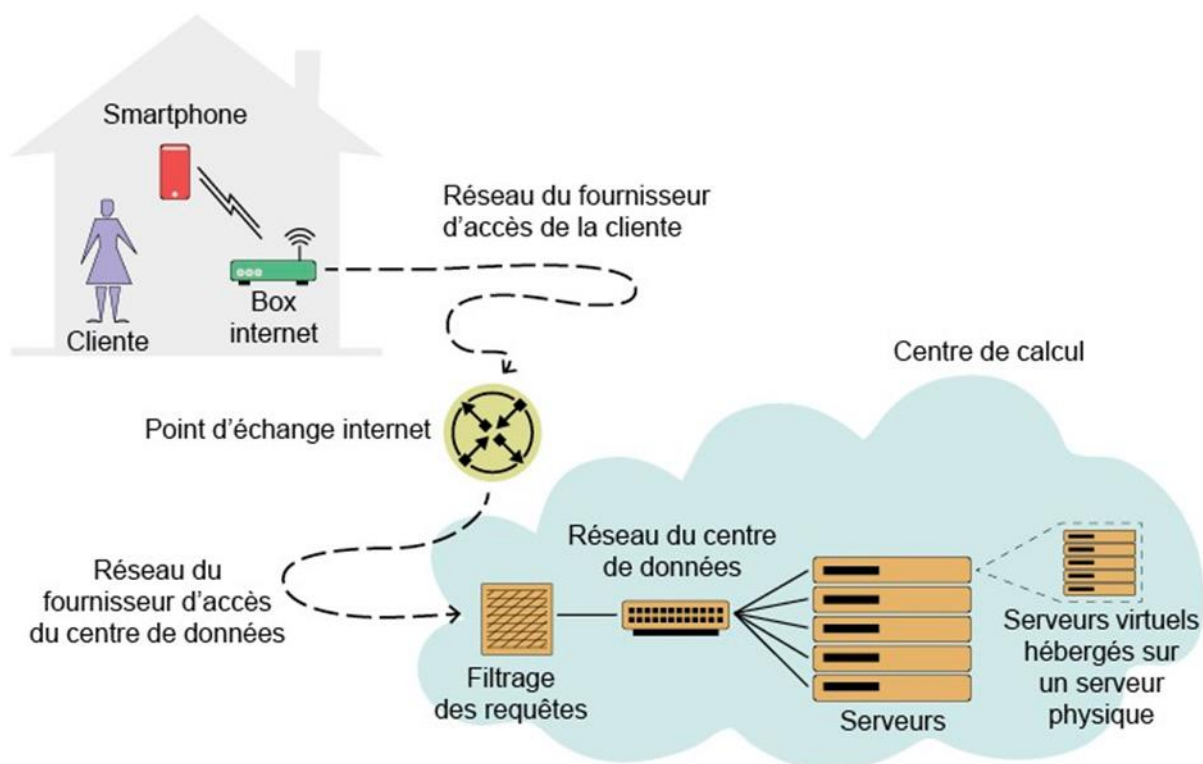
Smartphone

Cliente

Box internet

Réseau du fournisseur d'accès de la cliente

Centre de calcul

Point d'échange internet

Réseau du fournisseur d'accès du centre de données

Réseau du centre de données

Filtrage des requêtes

Serveurs

Serveurs virtuels hébergés sur un serveur physique